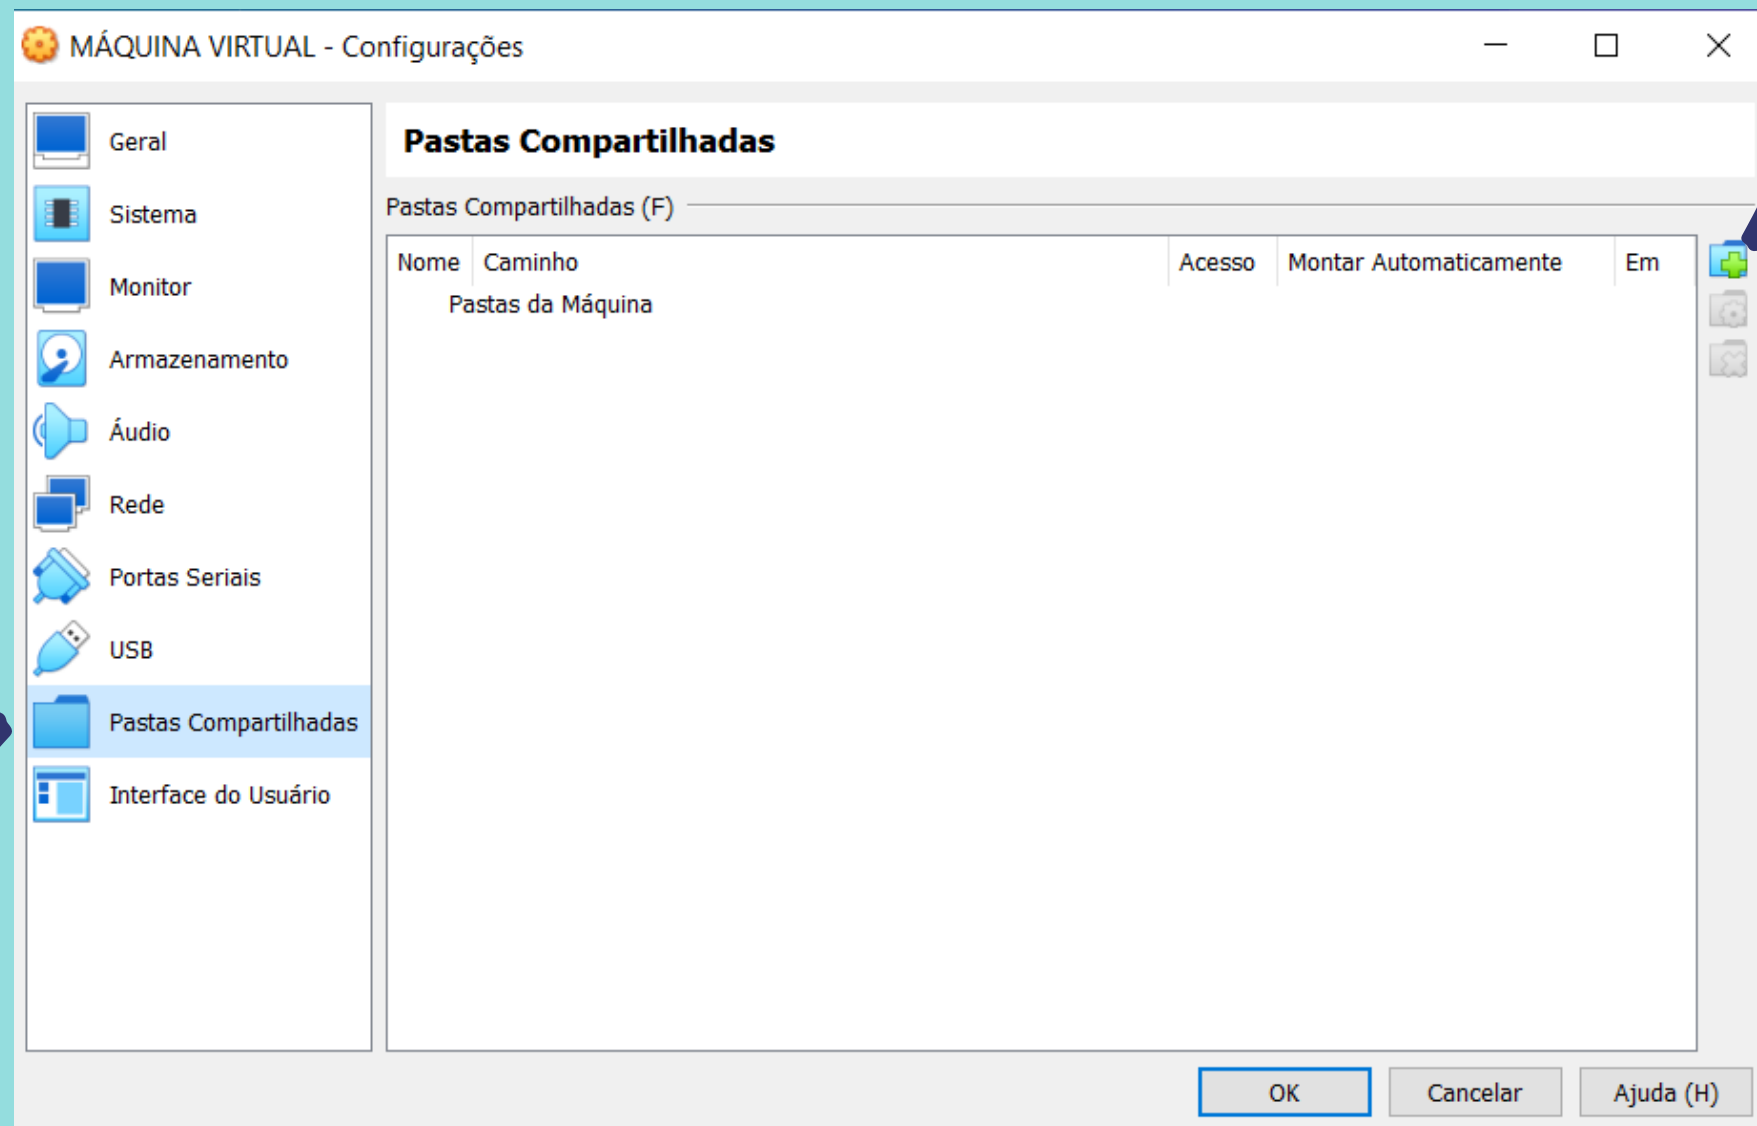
MÁQUINA VIRTUAL - Configurações

Geral
Sistema
Monitor
Armazenamento
Áudio
Rede
Portas Seriais
USB
Pastas Compartilhadas
Interface do Usuário

Pastas Compartilhadas

Pastas Compartilhadas (F)

| Nome | Caminho | Acesso | Montar Automaticamente | Em |
|---|---|---|---|---|
| Pastas da Máquina | | | | |

OK
Cancelar
Ajuda (H)